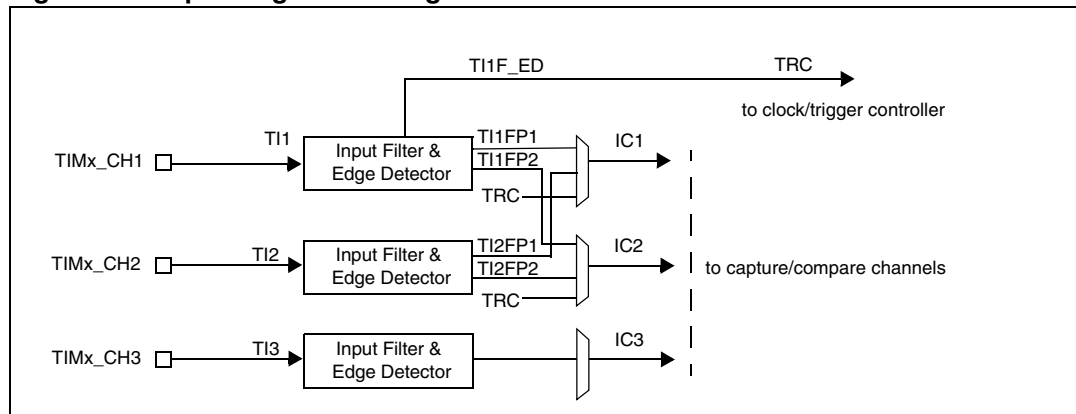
TI1F_ED

TRC

to clock/trigger controller

TI1

TIMx_CH1

Input Filter & Edge Detector

TI1FP1

TI1FP2

TRC

IC1

TI2

TIMx_CH2

Input Filter & Edge Detector

TI2FP1

TI2FP2

TRC

IC2

to capture/compare channels

TI3

TIMx_CH3

Input Filter & Edge Detector

IC3